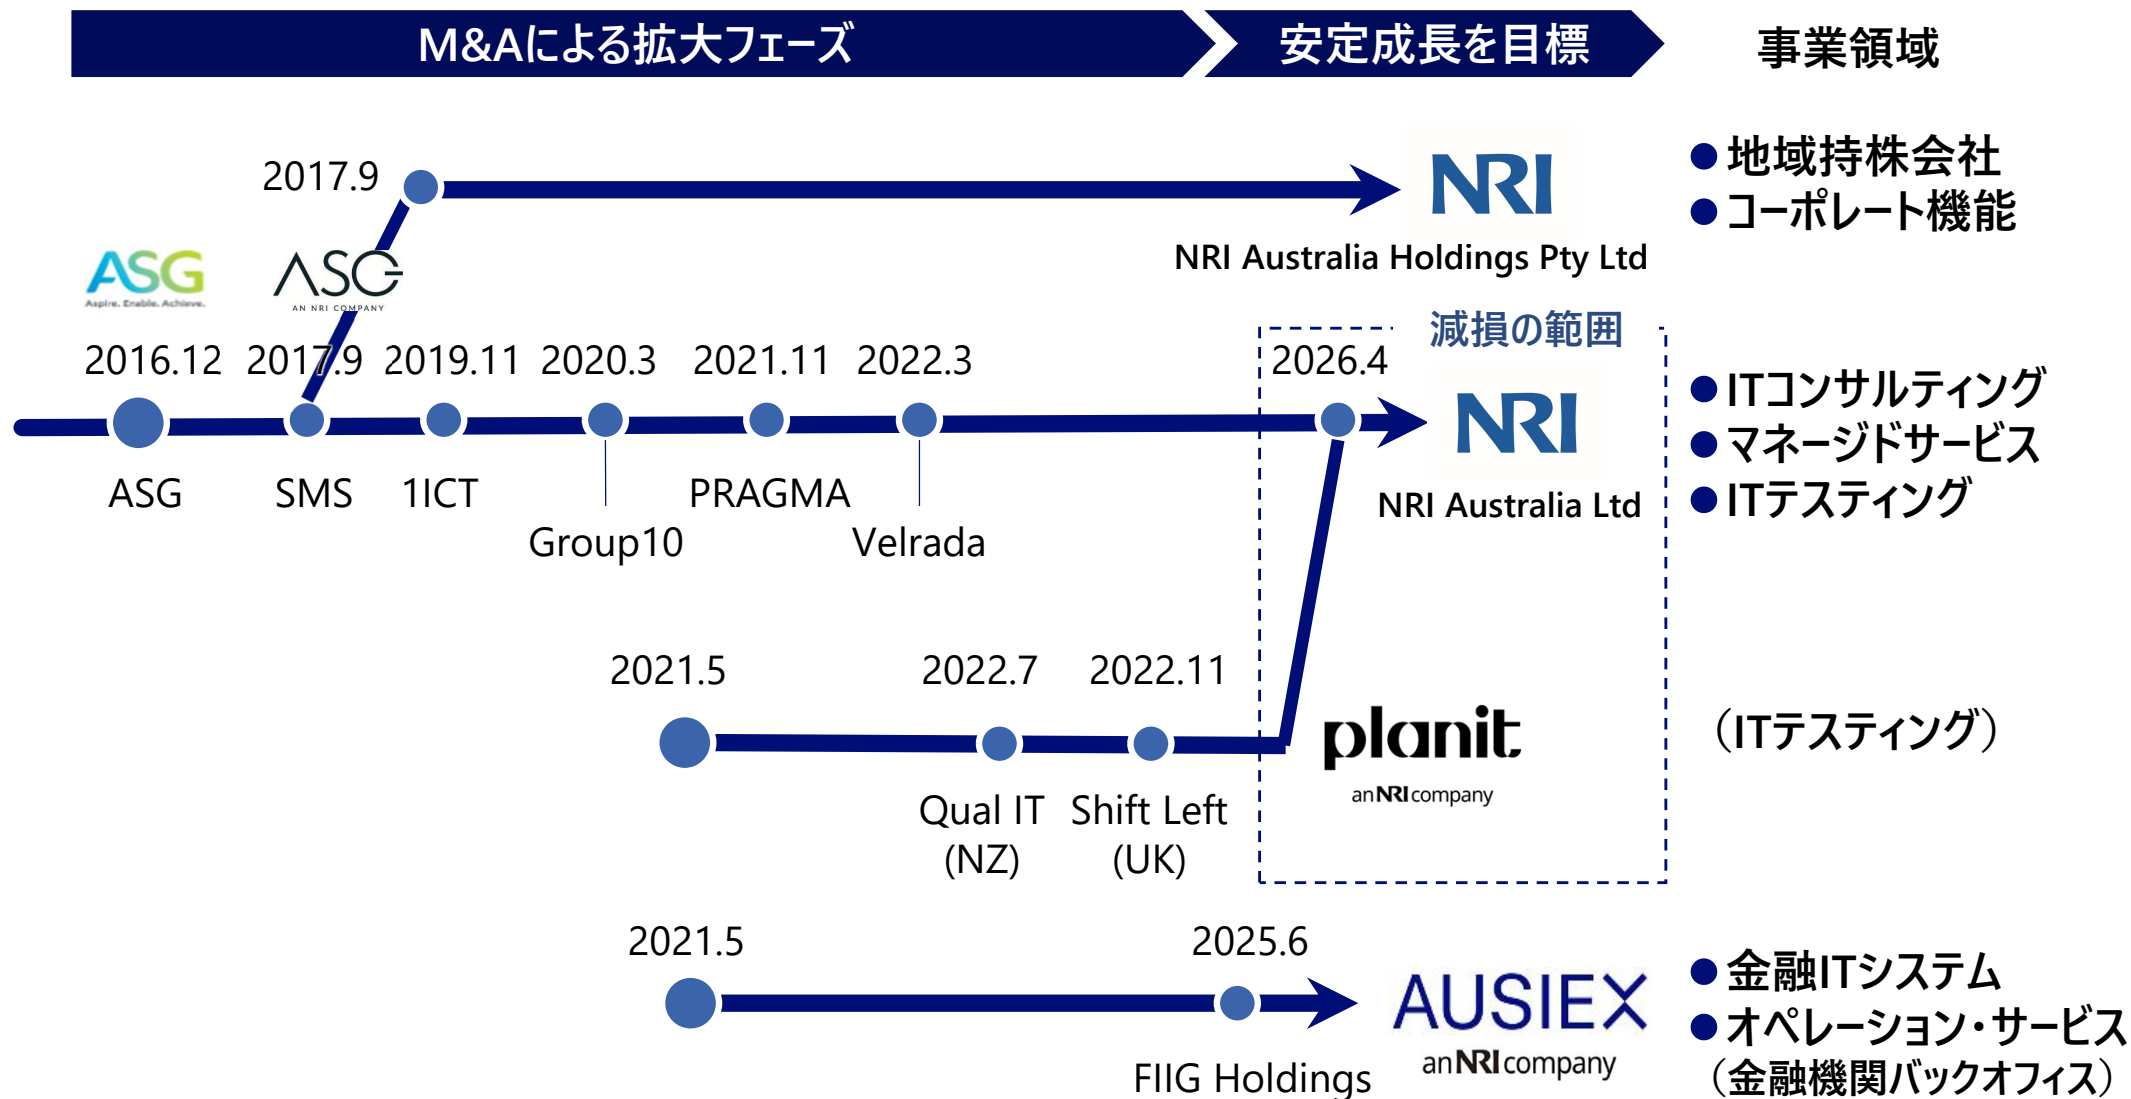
M&Aによる拡大フェーズ

安定成長を目標

事業領域

2017.9

NRI

NRI Australia Holdings Pty Ltd

●地域持株会社
●コーポレート機能

ASG
Aspire. Enable. Achieve.

ASG
AN NRI COMPANY

減損の範囲

2016.12 2017.9 2019.11 2020.3 2021.11 2022.3

2026.4

NRI

●ITコンサルティング
●マネージドサービス
●ITテスティング

ASG SMS 1ICT PRAGMA

Group10 Velrada

NRI Australia Ltd

2021.5 2022.7 2022.11

planit
an NRI company

（ITテスティング）

Qual IT (NZ) Shift Left (UK)

2021.5 2025.6

AUSIEX
an NRI company

●金融ITシステム
●オペレーション・サービス
（金融機関バックオフィス）

FIIG Holdings